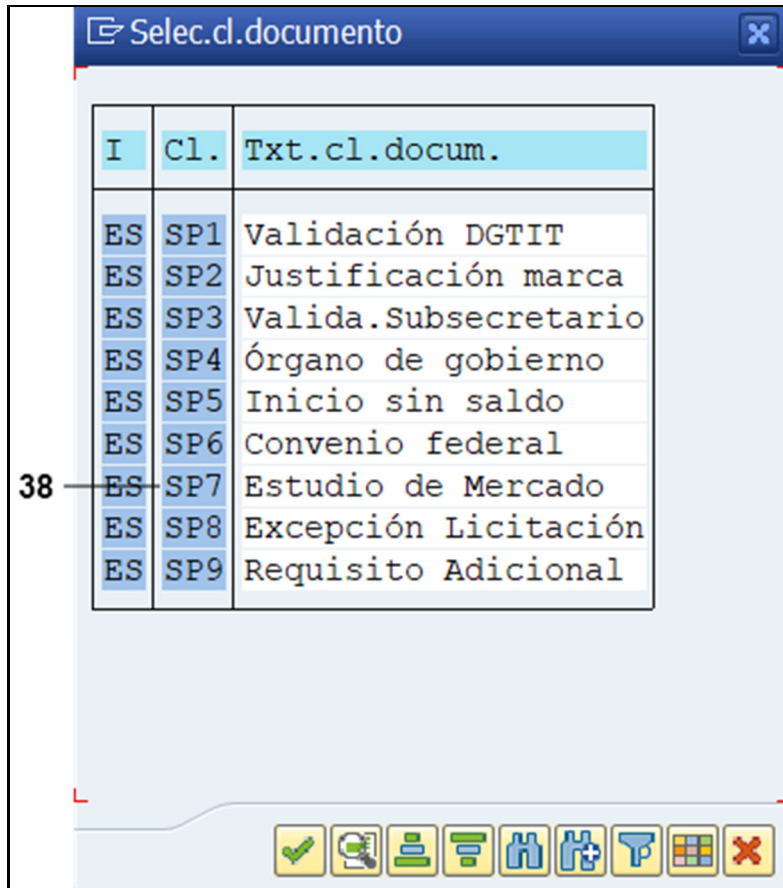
Selec.cl.documento

| I | Cl. | Txt.cl.docum. |
|---|---|---|
| ES | SP1 | Validación DGTIT |
| ES | SP2 | Justificación marca |
| ES | SP3 | Valida.Subsecretario |
| ES | SP4 | Órgano de gobierno |
| ES | SP5 | Inicio sin saldo |
| ES | SP6 | Convenio federal |
| ES | SP7 | Estudio de Mercado |
| ES | SP8 | Excepción Licitación |
| ES | SP9 | Requisito Adicional |

38